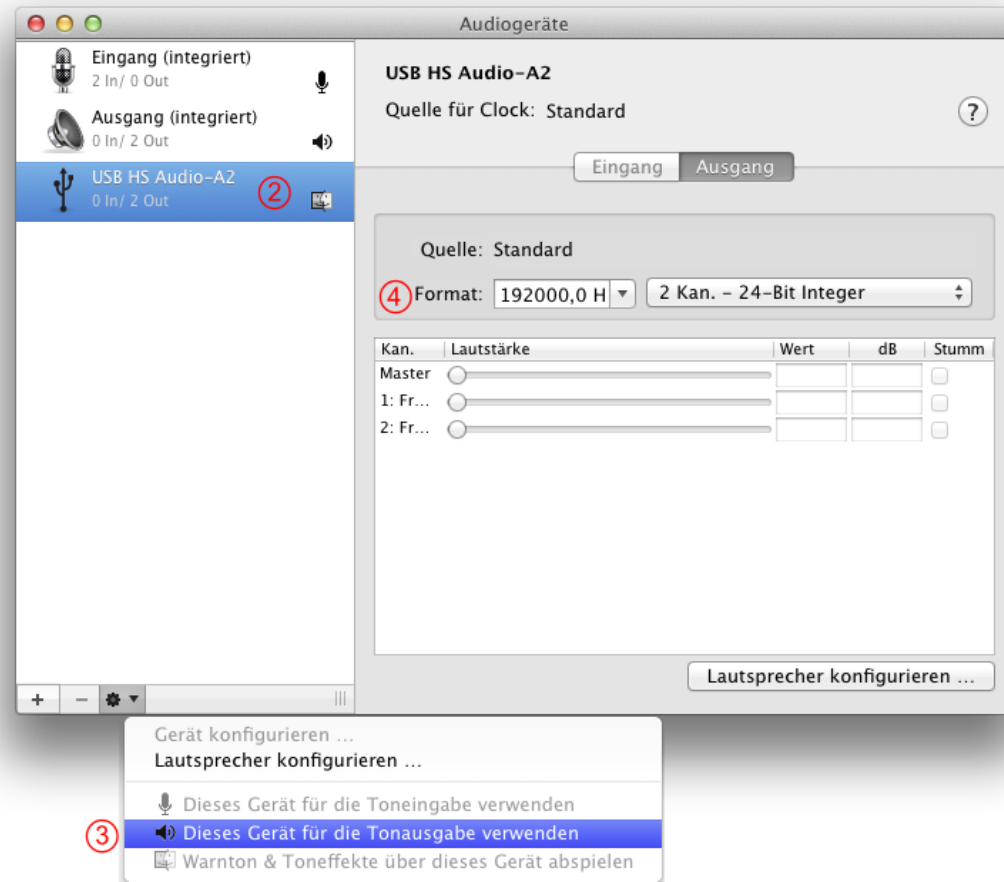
Audiogeräte

Eingang (integriert)
2 In/ 0 Out

Ausgang (integriert)
0 In/ 2 Out

USB HS Audio-A2
0 In/ 2 Out
②

+ −

USB HS Audio-A2
Quelle für Clock: Standard
?

Eingang Ausgang

Quelle: Standard
④ Format: 192000,0 H 2 Kan. – 24-Bit Integer

| Kan. | Lautstärke | Wert | dB | Stumm |
|---|---|---|---|---|
| Master | | | | |
| 1: Fr... | | | | |
| 2: Fr... | | | | |

Lautsprecher konfigurieren ...

Gerät konfigurieren ...
Lautsprecher konfigurieren ...
Dieses Gerät für die Toneingabe verwenden
③ Dieses Gerät für die Tonausgabe verwenden
Warnton & Toneffekte über dieses Gerät abspielen